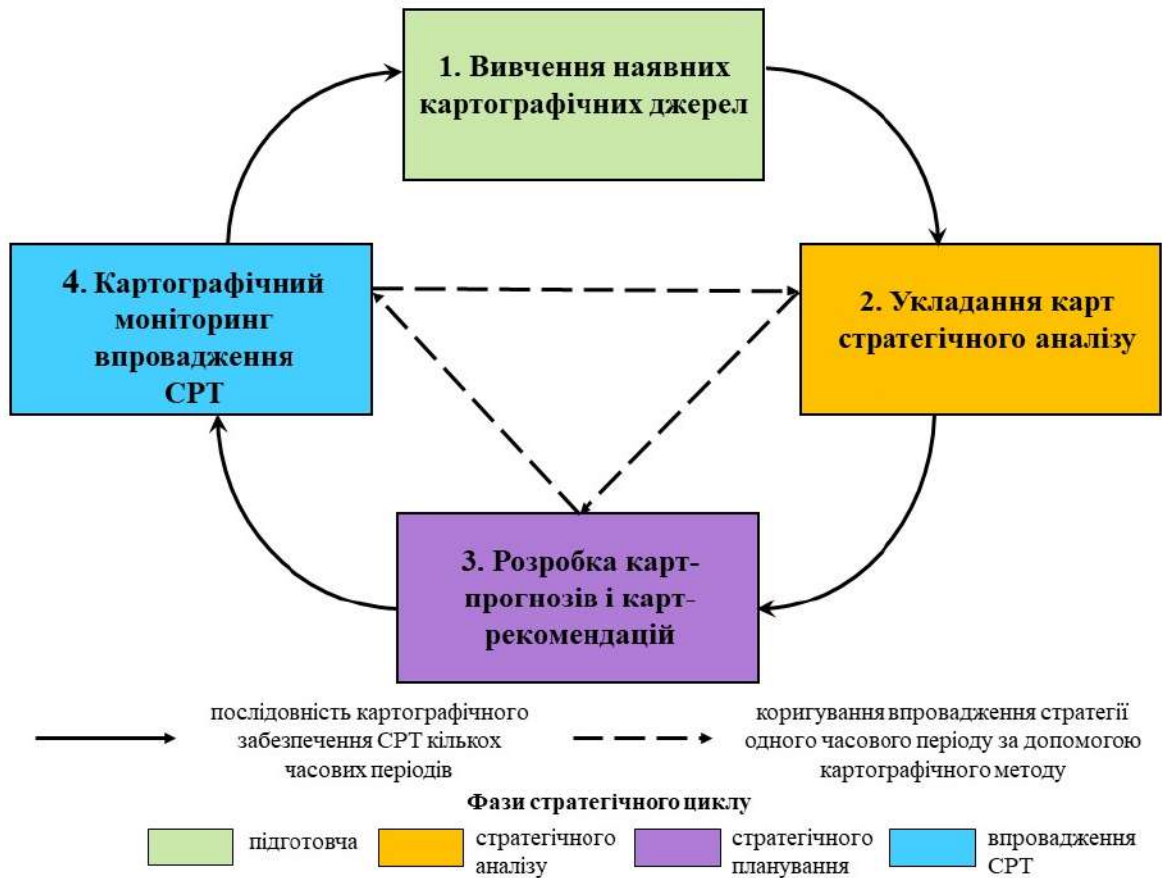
1. Вивчення наявних картографічних джерел

2. Укладання карт стратегічного аналізу

3. Розробка карт-прогнозів і карт-рекомендацій

4. Картографічний моніторинг впровадження СРТ

послідовність картографічного забезпечення СРТ кількох часових періодів

коригування впровадження стратегії одного часового періоду за допомогою картографічного методу

Фази стратегічного циклу

підготовча

стратегічного аналізу

стратегічного планування

впровадження СРТ